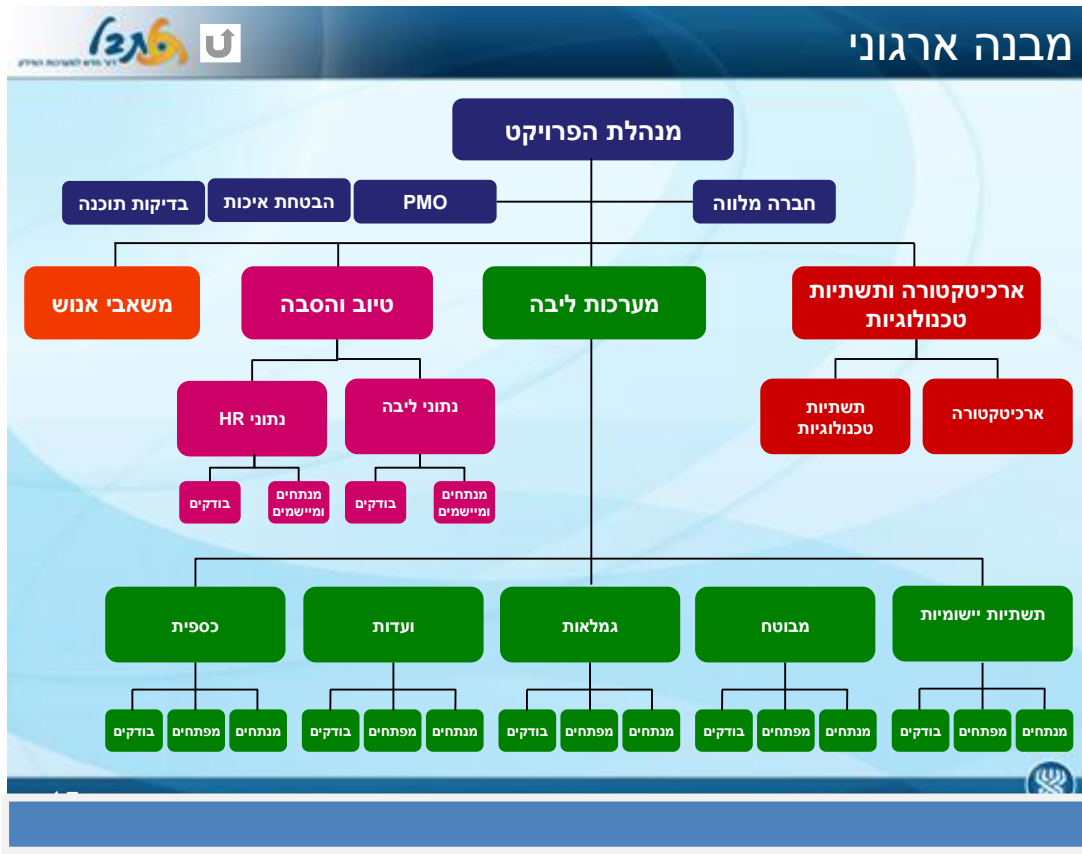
מבנה ארגוני

מנהלת הפרויקט

חברה מלווה

PMO

הבטחת איכות

בדיקות תוכנה

ארכיטקטורה ותשתיות טכנולוגיות

מערכות ליבה

טיוב והסבה

משאבי אנוש

ארכיטקטורה

תשתיות טכנולוגיות

נתוני ליבה

נתוני HR

מנתחים ומיישמים

בודקים

מנתחים ומיישמים

בודקים

תשתיות יישומיות

מבוטח

גמלאות

ועדות

כספית

מנתחים

מפתחים

בודקים

מנתחים

מפתחים

בודקים

מנתחים

מפתחים

בודקים

מנתחים

מפתחים

בודקים

מנתחים

מפתחים

בודקים